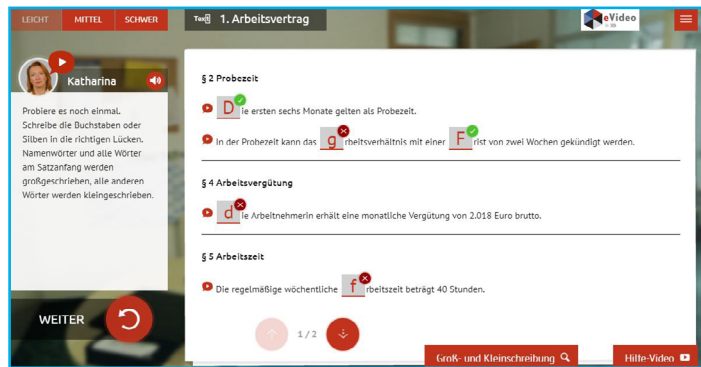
LEICHT MITTEL SCHWER

Text 1. Arbeitsvertrag

eVideo

Katharina

Probiere es noch einmal. Schreibe die Buchstaben oder Silben in die richtigen Lücken. Namenwörter und alle Wörter am Satzanfang werden großgeschrieben, alle anderen Wörter werden kleingeschrieben.

WEITER

§ 2 Probezeit

D ie ersten sechs Monate gelten als Probezeit.

In der Probezeit kann das g rbeitsverhältnis mit einer F rist von zwei Wochen gekündigt werden.

§ 4 Arbeitsvergütung

d ie Arbeitnehmerin erhält eine monatliche Vergütung von 2.018 Euro brutto.

§ 5 Arbeitszeit

Die regelmäßige wöchentliche f rbeitszeit beträgt 40 Stunden.

1 / 2

Groß- und Kleinschreibung

Hilfe-Video